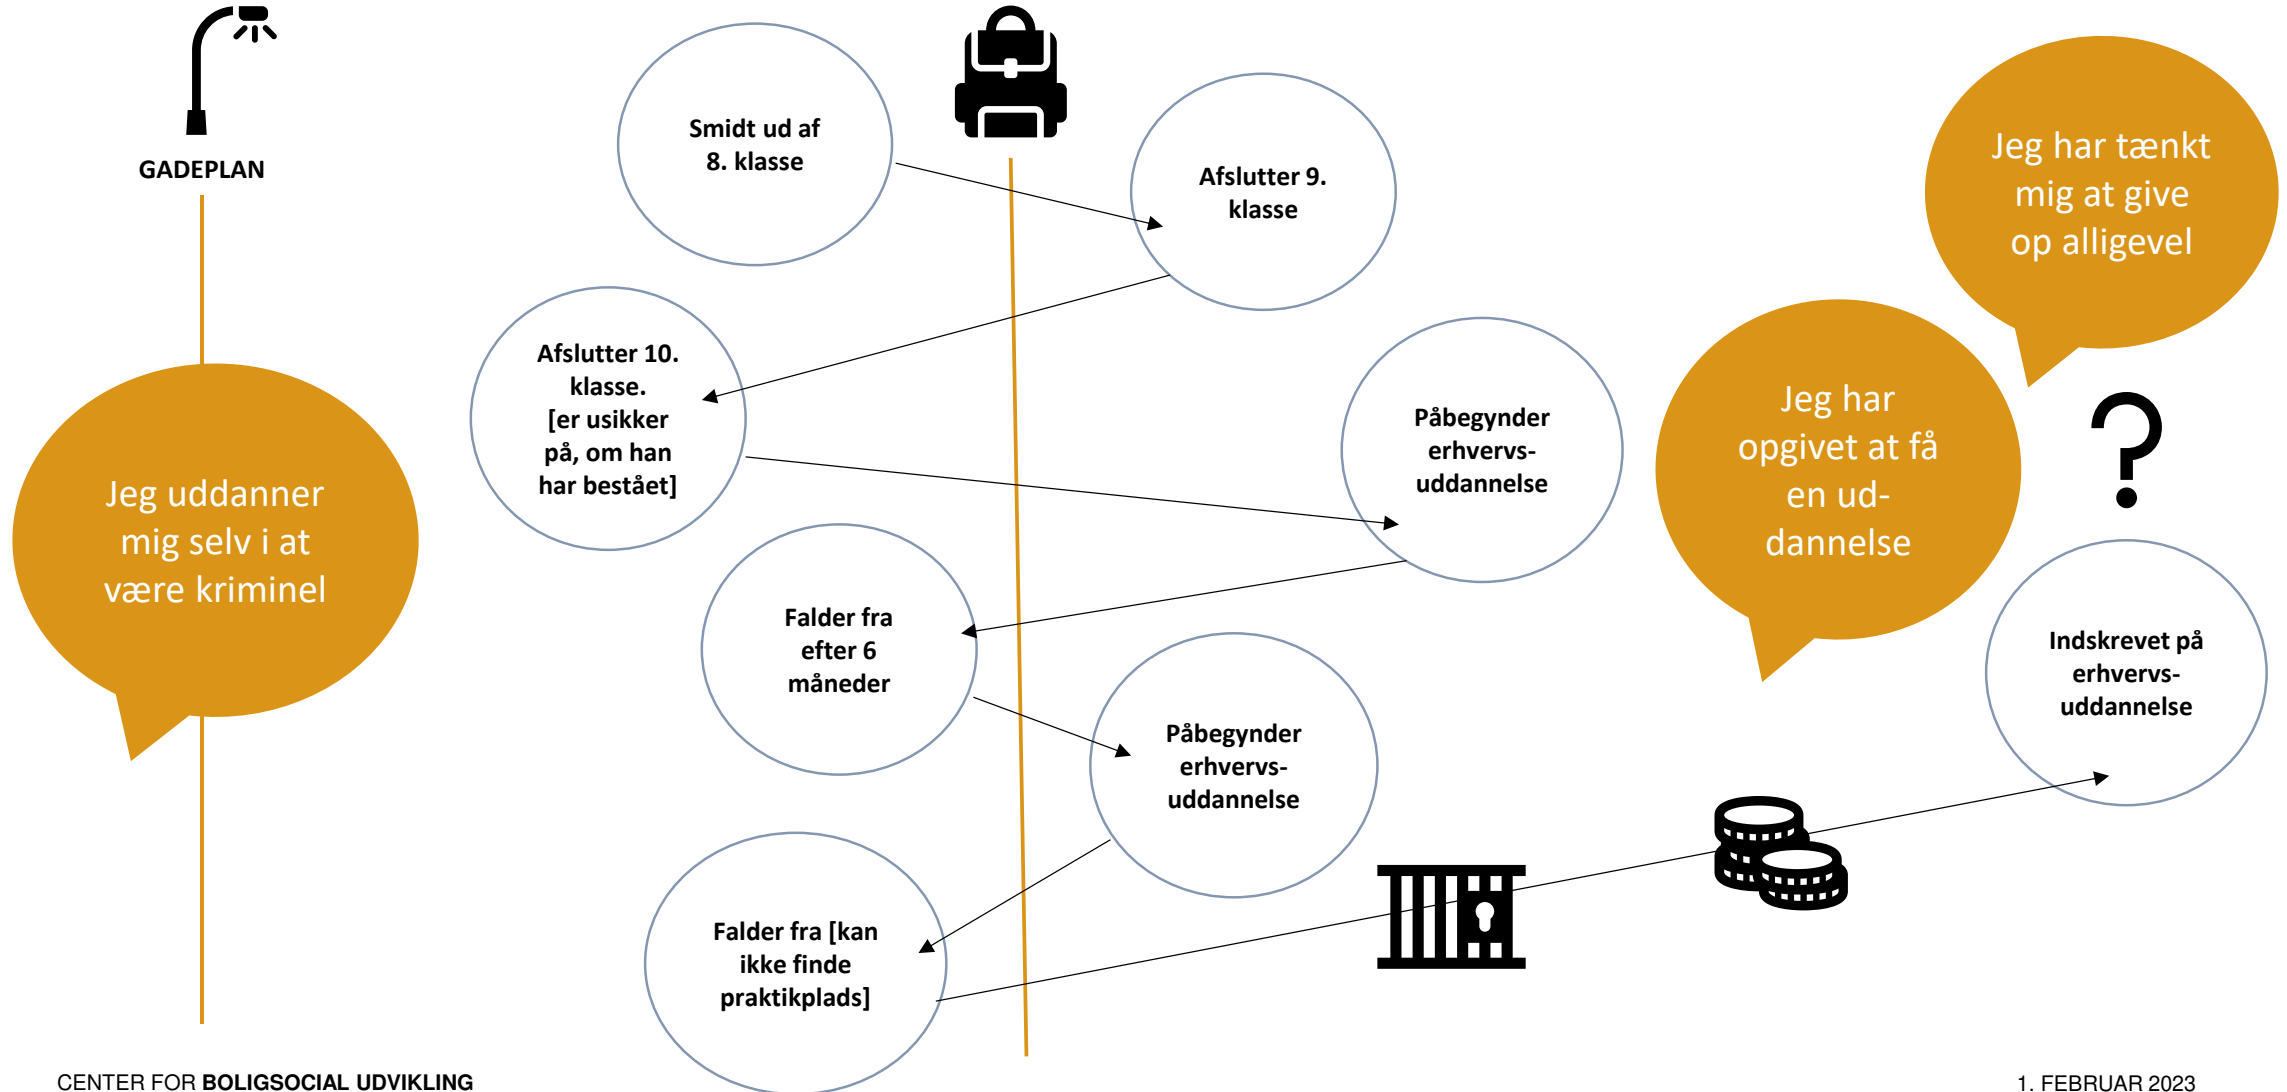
GADEPLAN

Jeg uddanner mig selv i at være kriminel

Smidt ud af 8. klasse

Afslutter 9. klasse

Afslutter 10. klasse. [er usikker på, om han har bestået]

Påbegynder erhvervs-uddannelse

Falder fra efter 6 måneder

Påbegynder erhvervs-uddannelse

Falder fra [kan ikke finde praktikplads]

Jeg har opgivet at få en uddannelse

Jeg har tænkt mig at give op alligevel

?

Indskrevet på erhvervs-uddannelse

CENTER FOR BOLIGSOCIAL UDVIKLING

1. FEBRUAR 2023